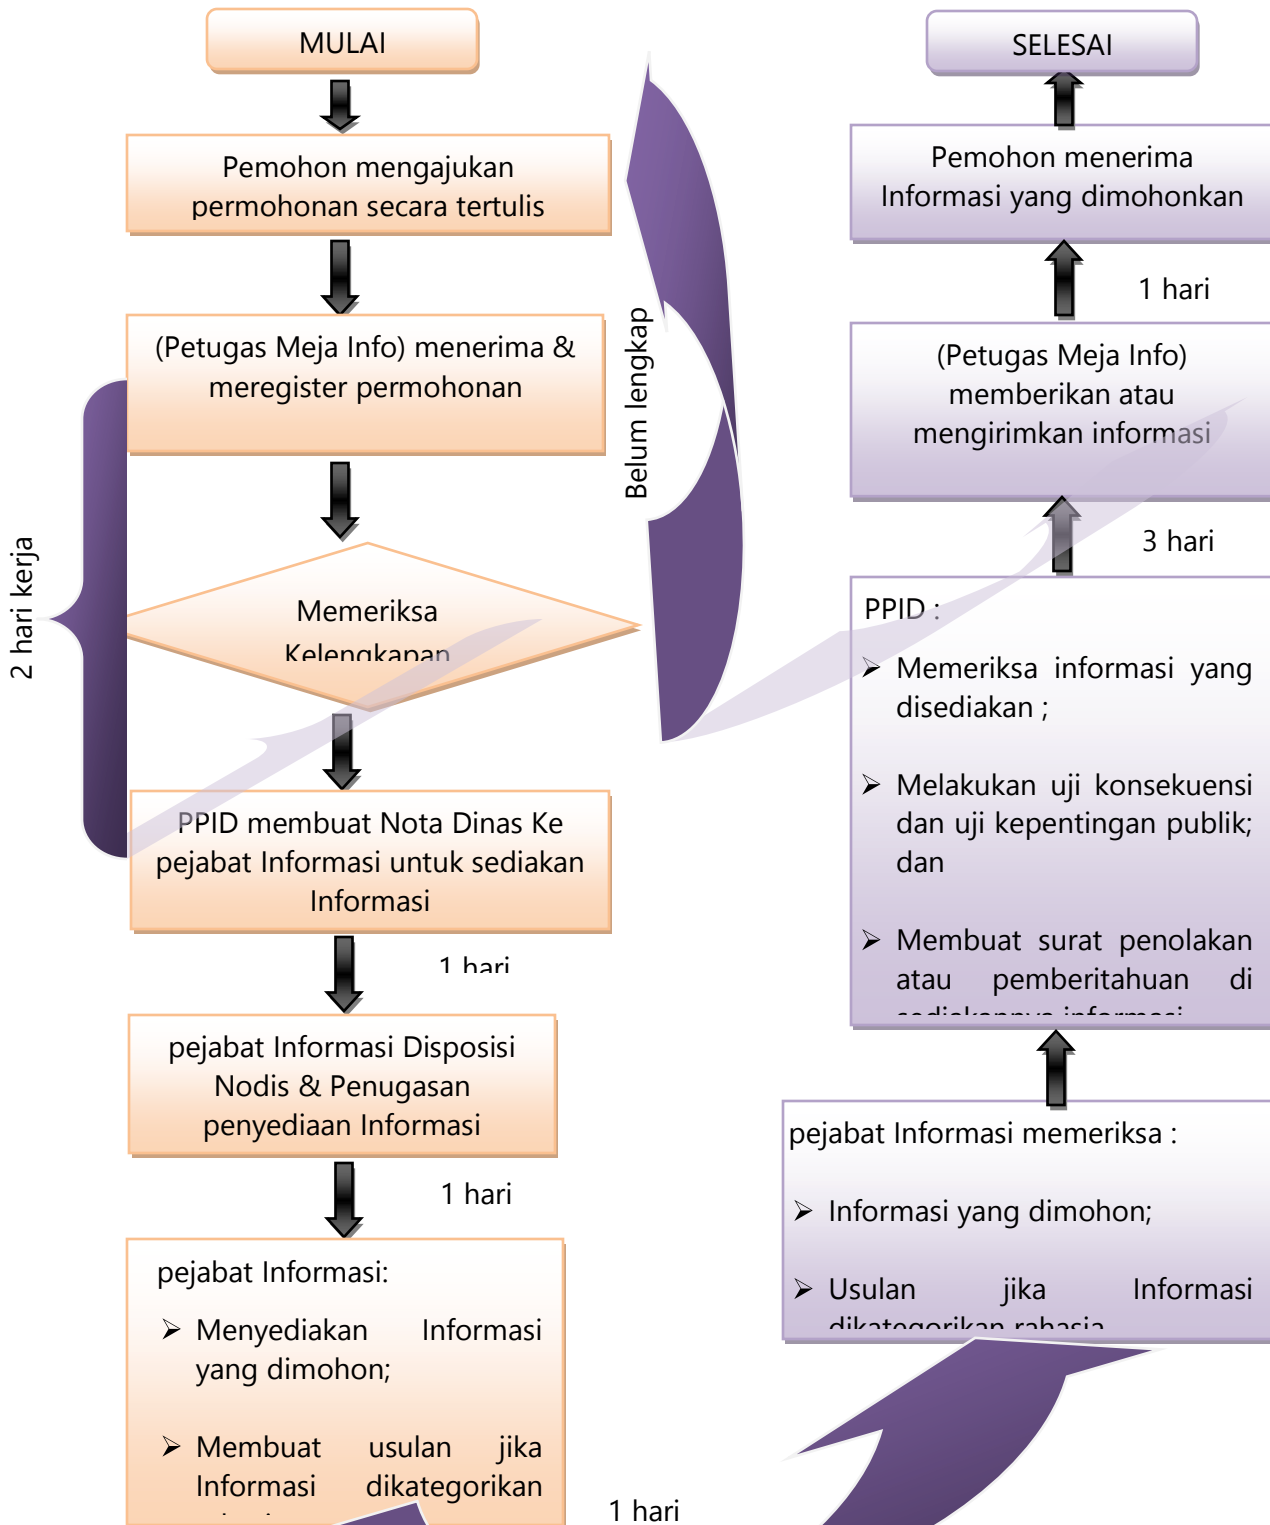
MULAI

Pemohon mengajukan permohonan secara tertulis

(Petugas Meja Info) menerima & meregister permohonan

Memeriksa Kelengkapan

PPID membuat Nota Dinas Ke pejabat Informasi untuk sediakan Informasi

1 hari

pejabat Informasi Disposisi Nodis & Penugasan penyediaan Informasi

1 hari

pejabat Informasi:

➢ Menyediakan Informasi yang dimohon;

➢ Membuat usulan jika Informasi dikategorikan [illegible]

1 hari

2 hari kerja

Belum lengkap

SELESAI

Pemohon menerima Informasi yang dimohonkan

1 hari

(Petugas Meja Info) memberikan atau mengirimkan informasi

3 hari

PPID :

➢ Memeriksa informasi yang disediakan ;

➢ Melakukan uji konsekuensi dan uji kepentingan publik; dan

➢ Membuat surat penolakan atau pemberitahuan di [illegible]

pejabat Informasi memeriksa :

➢ Informasi yang dimohon;

➢ Usulan jika Informasi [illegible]